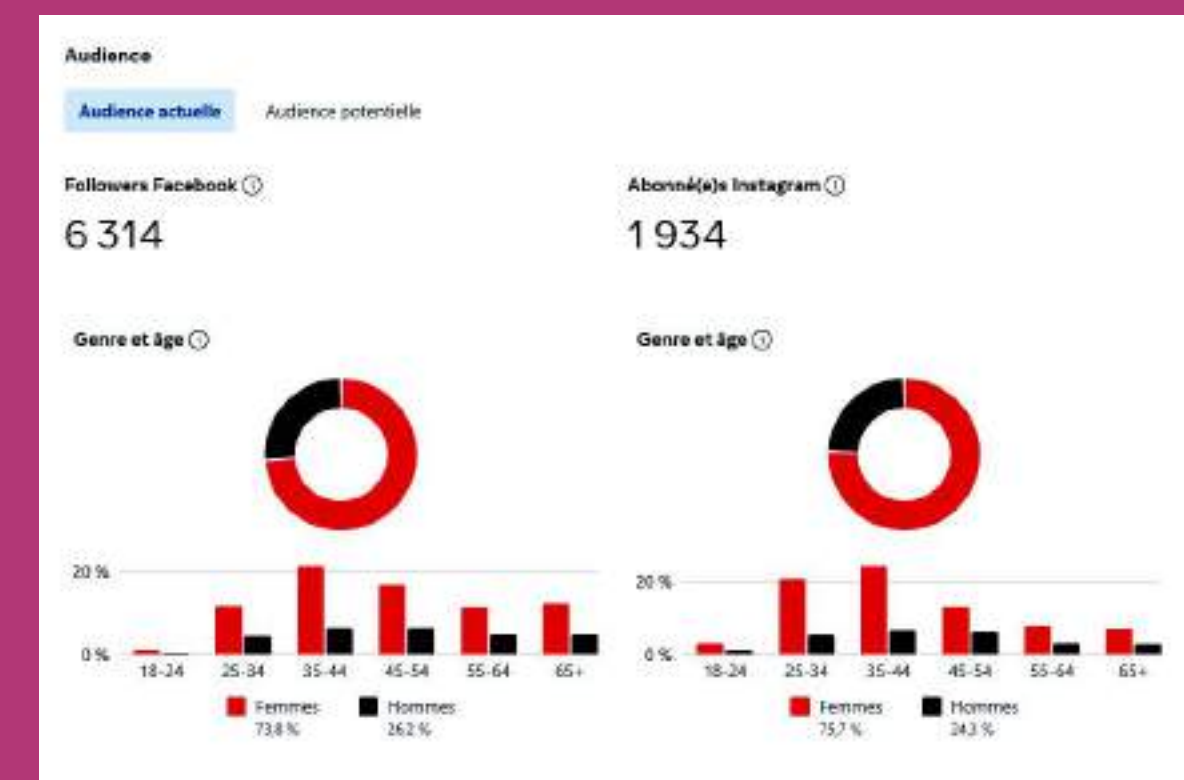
Audience

Audience actuelle

Audience potentielle

Followers Facebook ⓘ

6 314

Abonné(e)s Instagram ⓘ

1 934

Genre et âge ⓘ

20 %

0 %

18-24

25-34

35-44

45-54

55-64

65+

Femmes
73,8 %

Hommes
26,2 %

Genre et âge ⓘ

20 %

0 %

18-24

25-34

35-44

45-54

55-64

65+

Femmes
75,7 %

Hommes
24,3 %